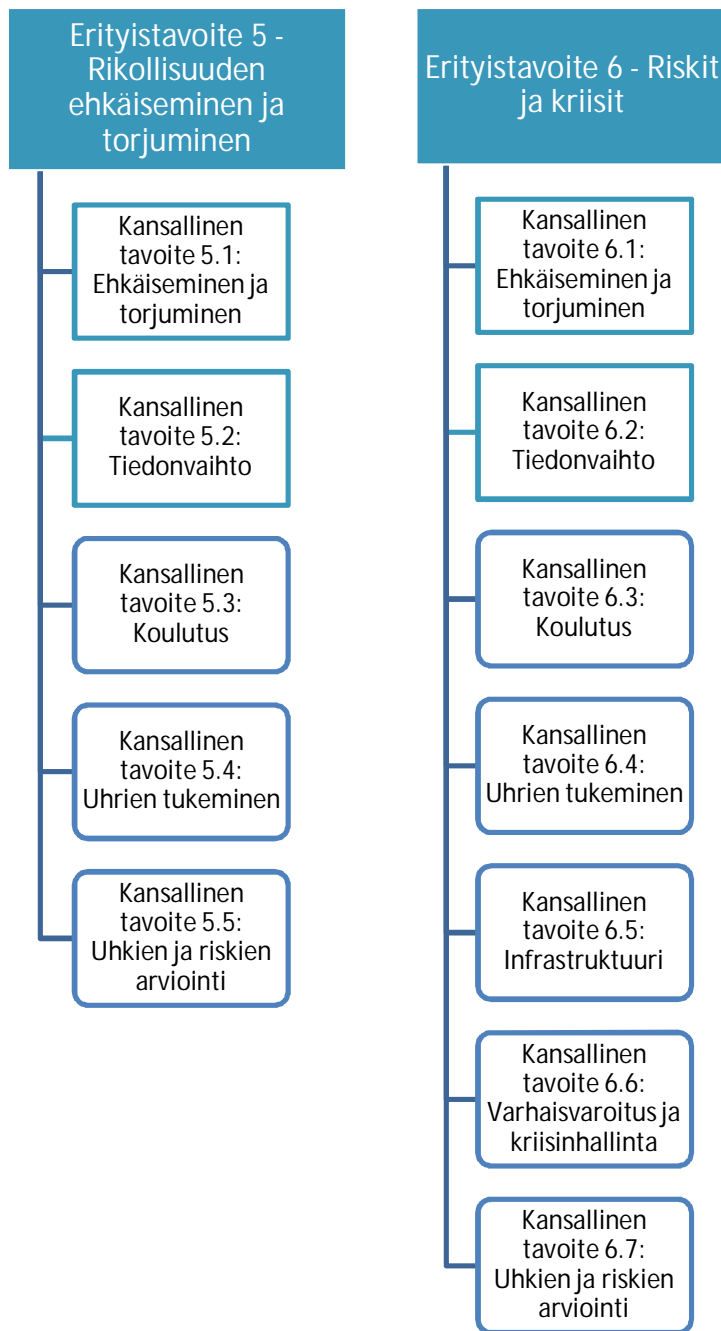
Erityistavoite 5 - Rikollisuuden ehkäiseminen ja torjuminen

Kansallinen tavoite 5.1: Ehkäiseminen ja torjuminen

Kansallinen tavoite 5.2: Tiedonvaihto

Kansallinen tavoite 5.3: Koulutus

Kansallinen tavoite 5.4: Uhrien tukeminen

Kansallinen tavoite 5.5: Uhkien ja riskien arviointi

Erityistavoite 6 - Riskit ja kriisit

Kansallinen tavoite 6.1: Ehkäiseminen ja torjuminen

Kansallinen tavoite 6.2: Tiedonvaihto

Kansallinen tavoite 6.3: Koulutus

Kansallinen tavoite 6.4: Uhrien tukeminen

Kansallinen tavoite 6.5: Infrastruktuuri

Kansallinen tavoite 6.6: Varhaisvaroitus ja kriisinhallinta

Kansallinen tavoite 6.7: Uhkien ja riskien arviointi